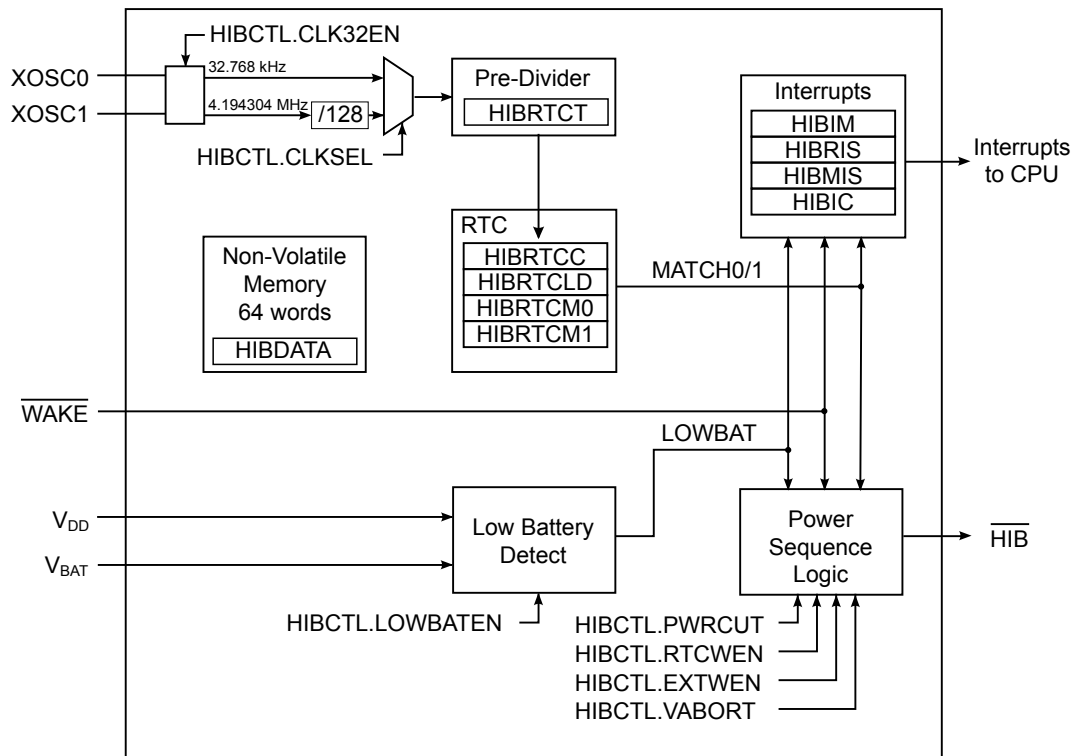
HIBCTL.CLK32EN

XOSC0

32.768 kHz

XOSC1

4.194304 MHz

/128

HIBCTL.CLKSEL

Pre-Divider

HIBRTCT

Interrupts

HIBIM

HIBRIS

HIBMIS

HIBIC

Interrupts to CPU

RTC

HIBRTCC

HIBRTCLD

HIBRTCM0

HIBRTCM1

Non-Volatile Memory 64 words

HIBDATA

MATCH0/1

$\overline{\text{WAKE}}$

LOWBAT

$V_{DD}$

$V_{BAT}$

Low Battery Detect

Power Sequence Logic

$\overline{\text{HIB}}$

HIBCTL.LOWBATEN

HIBCTL.PWRCUT

HIBCTL.RTCWEN

HIBCTL.EXTWEN

HIBCTL.VABORT